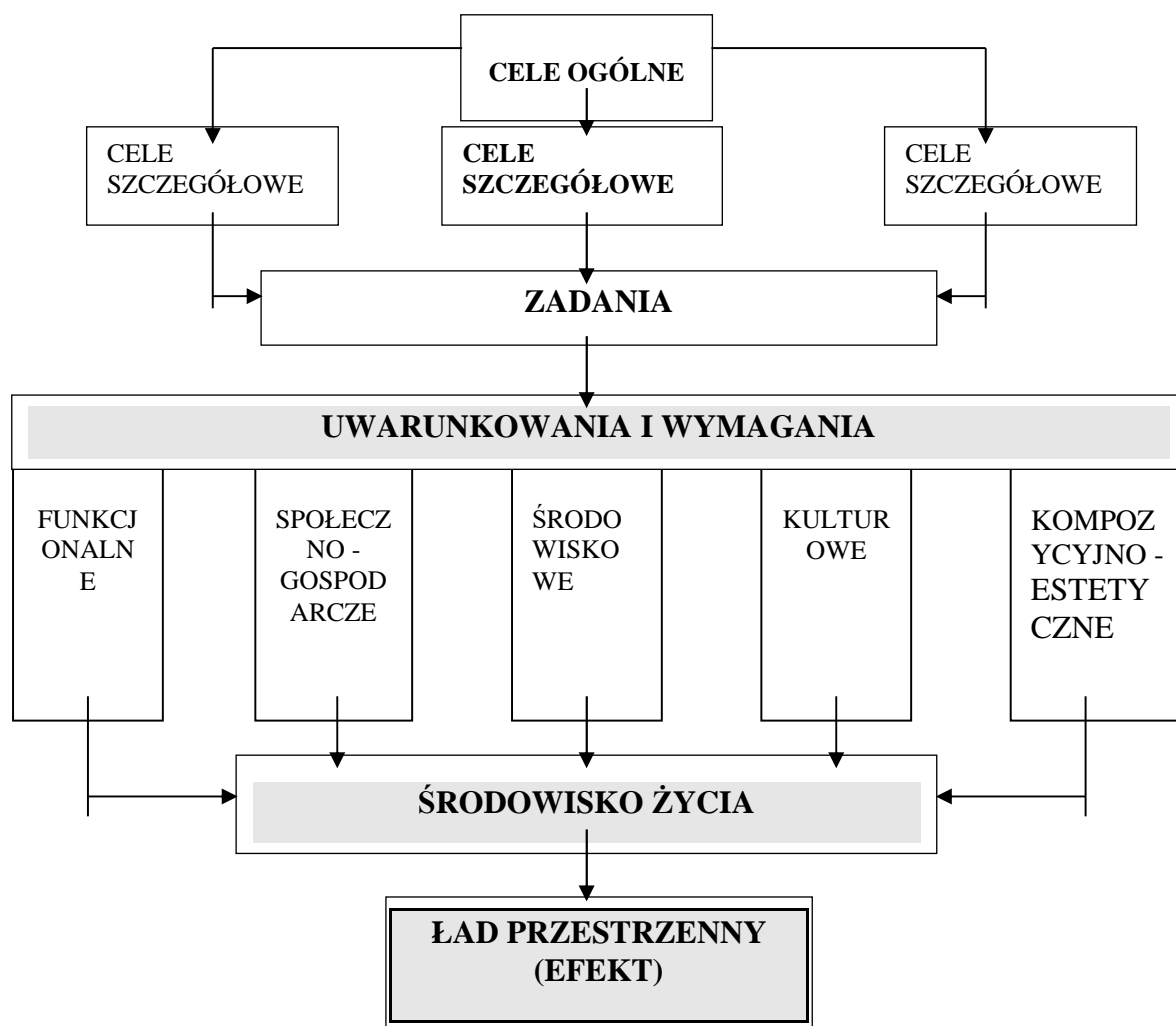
CELE OGÓLNE

CELE SZCZEGÓŁOWE

CELE SZCZEGÓŁOWE

CELE SZCZEGÓŁOWE

ZADANIA

UWARUNKOWANIA I WYMAGANIA

FUNKCJONALNE

SPOŁECZNO - GOSPODARCZE

ŚRODOWISKOWE

KULTUROWE

KOMPOZYCYJNO - ESTETYCZNE

ŚRODOWISKO ŻYCIA

ŁAD PRZESTRZENNY (EFEKT)